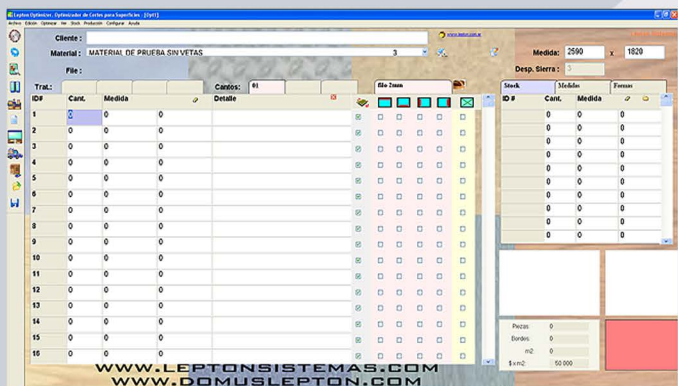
Lepton Optimizer. Optimizador de Cortes para Superficies - [Opt1]
Archivo Edición Optimizar Ver Stock Producción Configurar Ayuda

Cliente :
Material : MATERIAL DE PRUEBA SIN VETAS 3
File :
www.lepton.com.ar
Medida: 2590 x 1820
Desp. Sierra : 3

Trat.: Cantos: 01 Blo 2mm

| ID# | Cant. | Medida | | Detalle |
|---|---|---|---|---|
| 1 | 0 | 0 | 0 | |
| 2 | 0 | 0 | 0 | |
| 3 | 0 | 0 | 0 | |
| 4 | 0 | 0 | 0 | |
| 5 | 0 | 0 | 0 | |
| 6 | 0 | 0 | 0 | |
| 7 | 0 | 0 | 0 | |
| 8 | 0 | 0 | 0 | |
| 9 | 0 | 0 | 0 | |
| 10 | 0 | 0 | 0 | |
| 11 | 0 | 0 | 0 | |
| 12 | 0 | 0 | 0 | |
| 13 | 0 | 0 | 0 | |
| 14 | 0 | 0 | 0 | |
| 15 | 0 | 0 | 0 | |
| 16 | 0 | 0 | 0 | |

Stock Medidas Formas

| ID# | Cant. | Medida | |
|---|---|---|---|
| | 0 | 0 | 0 |
| | 0 | 0 | 0 |
| | 0 | 0 | 0 |
| | 0 | 0 | 0 |
| | 0 | 0 | 0 |
| | 0 | 0 | 0 |
| | 0 | 0 | 0 |
| | 0 | 0 | 0 |
| | 0 | 0 | 0 |
| | 0 | 0 | 0 |

Piezas: 0
Bordes: 0
m2: 0
$ x m2: 50.000

WWW.LEPTONSISTEMAS.COM
WWW.DOMUSLEPTON.COM